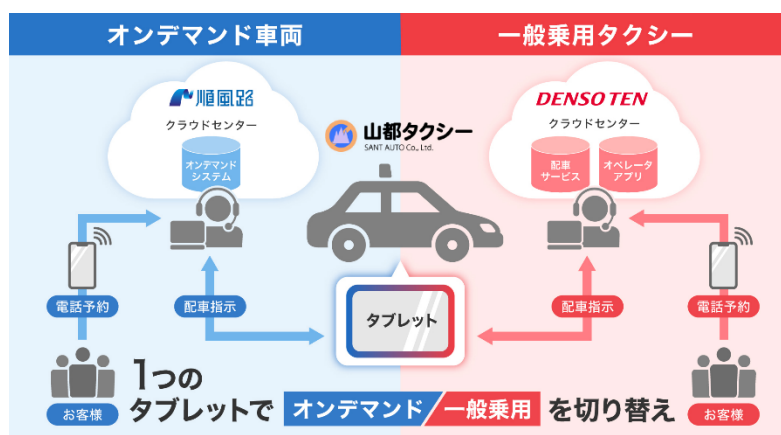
オンデマンド車両

一般乗用タクシー

順風路

クラウドセンター

オンデマンドシステム

山都タクシー
SANT AUTO Co., Ltd.

DENSO TEN

クラウドセンター

配車サービス

オペレータアプリ

電話予約

配車指示

タブレット

配車指示

電話予約

お客様

1つのタブレットで オンデマンド/一般乗用 を切り替え

お客様